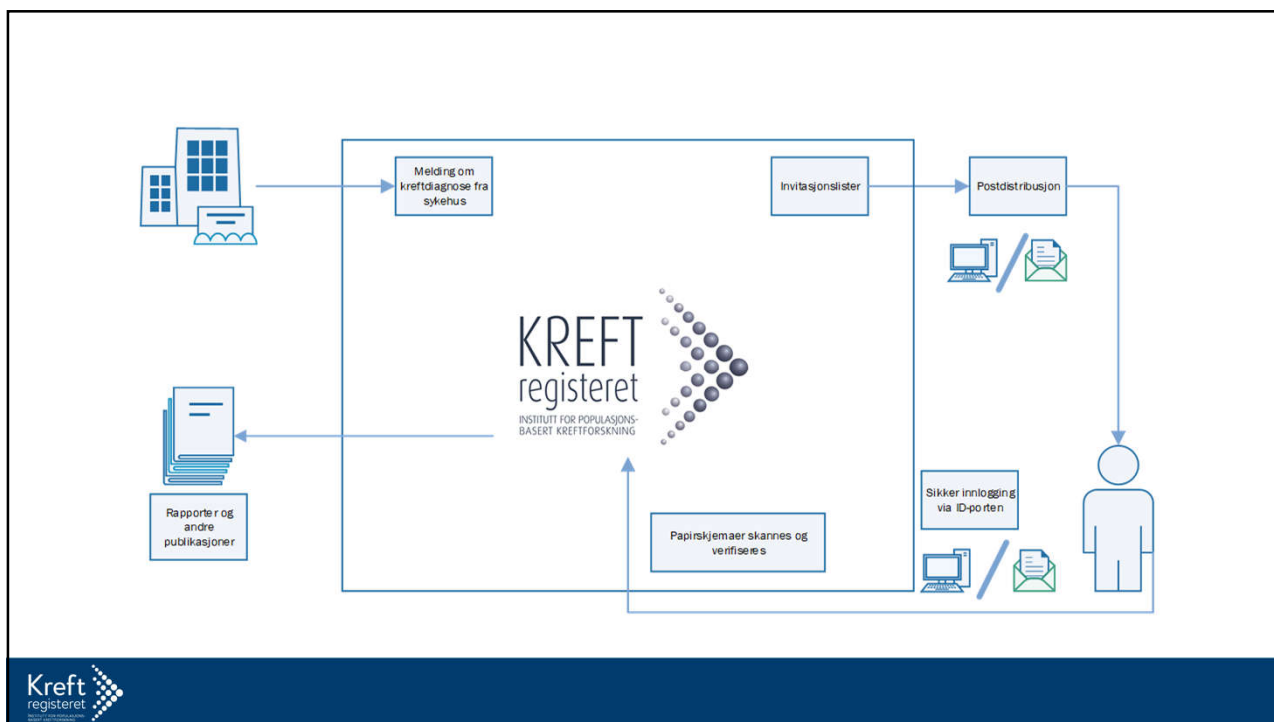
Melding om kreftdiagnose fra sykehus

Invitasjonslister

Postdistribusjon

KREFT
registeret
INSTITUTT FOR POPULASJONS-
BASERT KREFTFORSKNING

Rapporter og andre publikasjoner

Sikker innlogging via ID-porten

Papirskjemaer skannes og verifiseres

Kreft
registeret
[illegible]